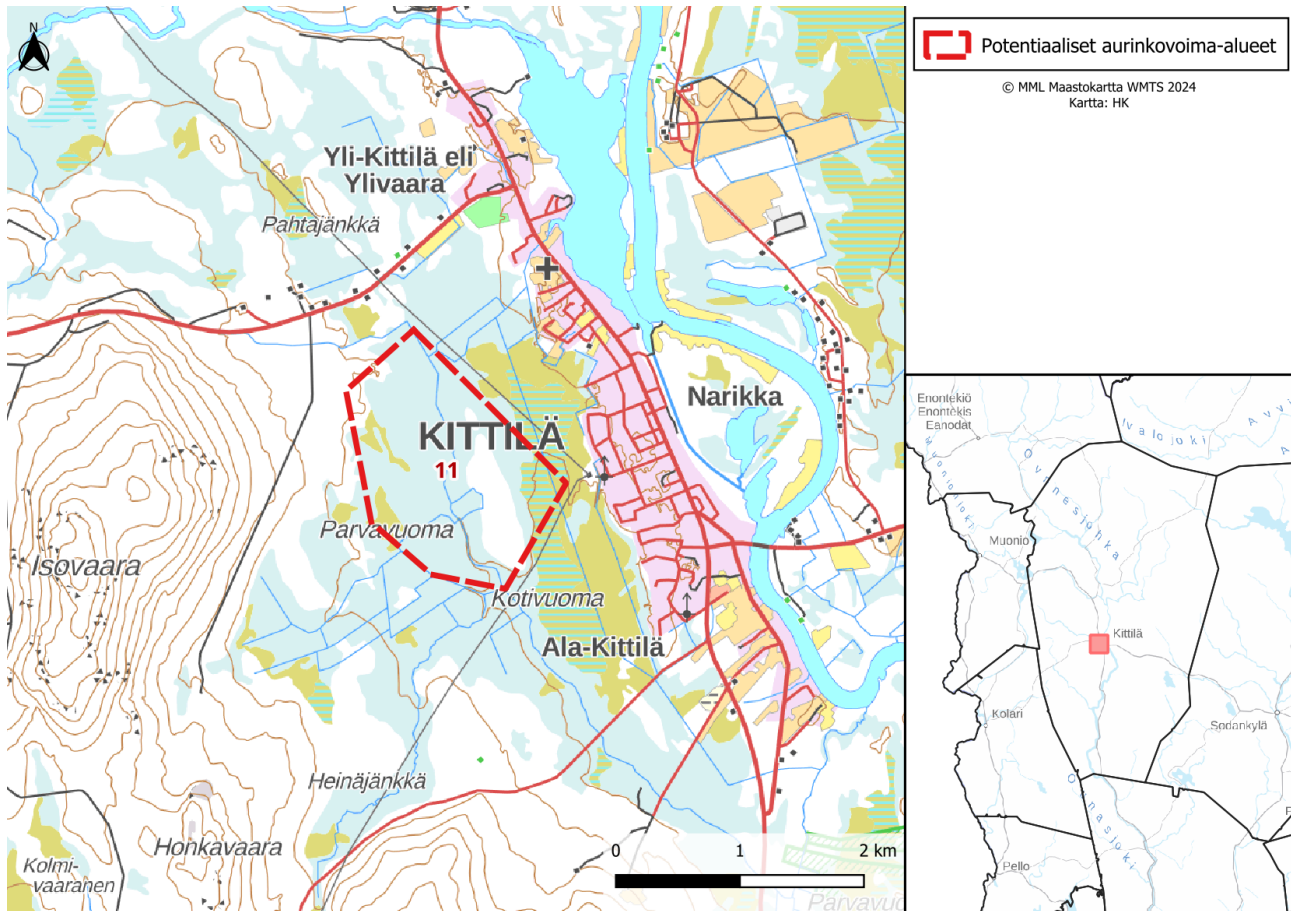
N

Yli-Kittilä eli Ylivaara

Pantajänkkä

KITTILÄ

11

Narikka

Parvavuoma

Isovaara

Kotivuoma

Ala-Kittilä

Heinäjänkkä

Honkavaara

Kolmivaaranen

Parvavuo

0 1 2 km

Potentiaaliset aurinkovoima-alueet

© MML Maastokartta WMTS 2024
Kartta: HK

Enontekiö
Enontekis
Eanodat

Valojoki

Avv

Ounasjoki

Ounasjoki

Muonio

Muonionjoki

Kittilä

Kolari

Sodankylä

Ounasjoki

Pello